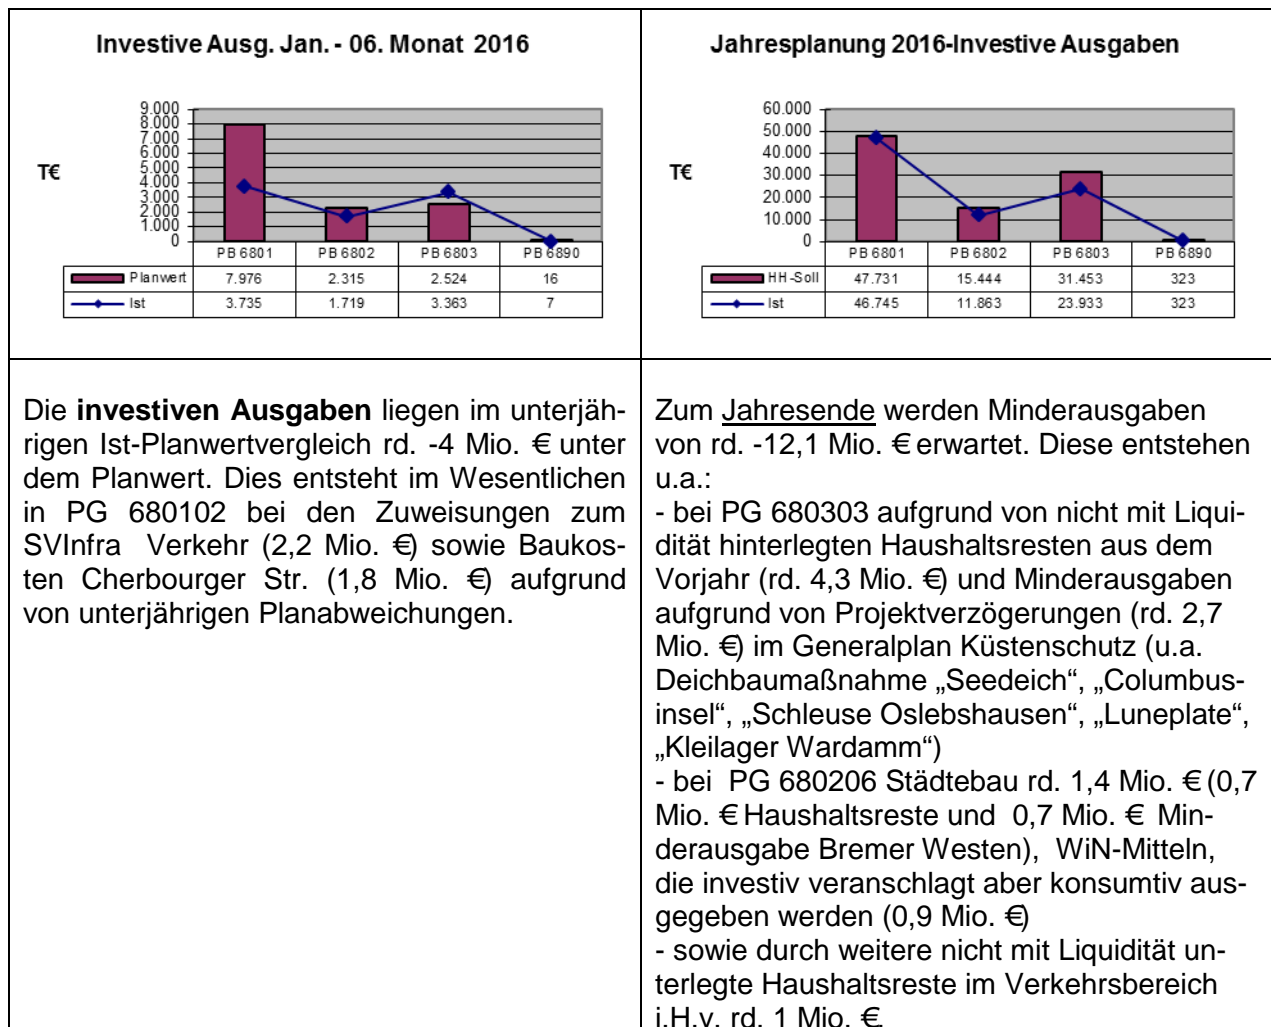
Investive Ausg. Jan. - 06. Monat 2016

T€

9.000
8.000
7.000
6.000
5.000
4.000
3.000
2.000
1.000
0

| | PB 6801 | PB 6802 | PB 6803 | PB 6890 |
|---|---|---|---|---|
| Planwert | 7.976 | 2.315 | 2.524 | 16 |
| Ist | 3.735 | 1.719 | 3.363 | 7 |

Jahresplanung 2016-Investive Ausgaben

T€

60.000
50.000
40.000
30.000
20.000
10.000
0

| | PB 6801 | PB 6802 | PB 6803 | PB 6890 |
|---|---|---|---|---|
| HH-Soll | 47.731 | 15.444 | 31.453 | 323 |
| Ist | 46.745 | 11.863 | 23.933 | 323 |

Die **investiven Ausgaben** liegen im unterjährigen Ist-Planwertvergleich rd. -4 Mio. € unter dem Planwert. Dies entsteht im Wesentlichen in PG 680102 bei den Zuweisungen zum SVInfra Verkehr (2,2 Mio. €) sowie Baukosten Cherbourger Str. (1,8 Mio. €) aufgrund von unterjährigen Planabweichungen.

Zum Jahresende werden Minderausgaben von rd. -12,1 Mio. € erwartet. Diese entstehen u.a.:
- bei PG 680303 aufgrund von nicht mit Liquidität hinterlegten Haushaltsresten aus dem Vorjahr (rd. 4,3 Mio. €) und Minderausgaben aufgrund von Projektverzögerungen (rd. 2,7 Mio. €) im Generalplan Küstenschutz (u.a. Deichbaumaßnahme „Seedeich", „Columbusinsel", „Schleuse Oslebshausen", „Luneplate", „Kleilager Wardamm")
- bei PG 680206 Städtebau rd. 1,4 Mio. € (0,7 Mio. € Haushaltsreste und 0,7 Mio. € Minderausgabe Bremer Westen), WiN-Mitteln, die investiv veranschlagt aber konsumtiv ausgegeben werden (0,9 Mio. €)
- sowie durch weitere nicht mit Liquidität unterlegte Haushaltsreste im Verkehrsbereich i.H.v. rd. 1 Mio. €